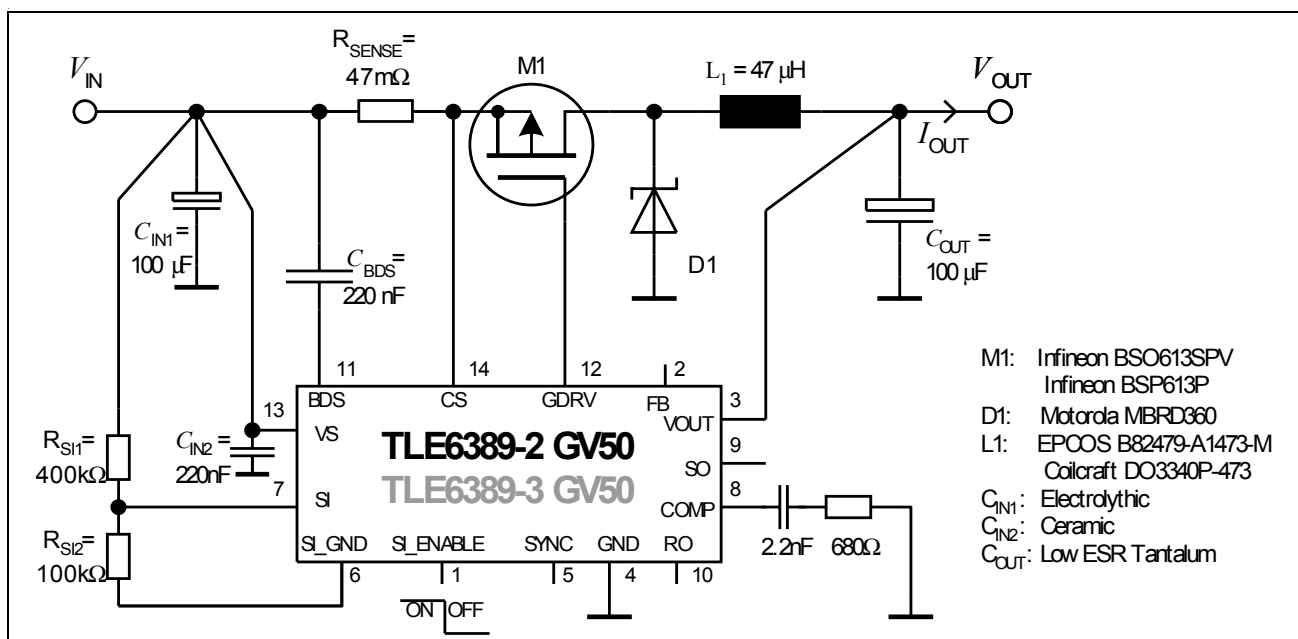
$V_{IN}$

$R_{SENSE}$= 47 mΩ

M1

$L_1$ = 47 µH

$V_{OUT}$

$I_{OUT}$

$C_{IN1}$ = 100 µF

$C_{BDS}$= 220 nF

D1

$C_{OUT}$ = 100 µF

11 14 12 2

BDS CS GDRV FB

3 VOUT

13 VS

$C_{IN2}$ = 220nF

TLE6389-2 GV50

TLE6389-3 GV50

9 SO

8 COMP

7 SI

$R_{SI1}$= 400kΩ

$R_{SI2}$= 100kΩ

SI_GND SI_ENABLE SYNC GND RO

6 1 5 4 10

$\overline{ON}$ OFF

2.2nF 680Ω

M1: Infineon BSO613SPV
Infineon BSP613P
D1: Motorola MBRD360
L1: EPCOS B82479-A1473-M
Coilcraft DO3340P-473
$C_{IN1}$: Electrolythic
$C_{IN2}$: Ceramic
$C_{OUT}$: Low ESR Tantalum